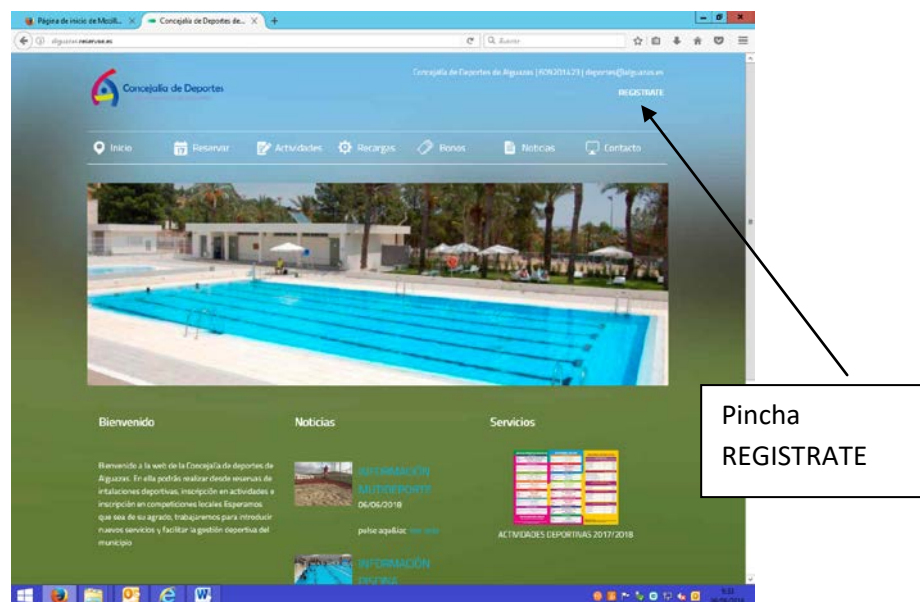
Página de inicio de Mozill... ×
Concejalía de Deportes de... ×
+

alguazas.reservae.es

Buscar

Concejalía de Deportes

Concejalía de Deportes de Alguazas | 609201423 | deportes@alguazas.es

REGISTRATE

Inicio
Reservar
Actividades
Recargas
Bonos
Noticias
Contacto

Bienvenido

Bienvenido a la web de la Concejalía de deportes de Alguazas. En ella podrás realizar desde reservas de instalaciones deportivas, inscripción en actividades e inscripción en competiciones locales. Esperamos que sea de su agrado, trabajaremos para introducir nuevos servicios y facilitar la gestión deportiva del municipio.

Noticias

INFORMACIÓN MULTIDEPORTE
06/06/2018

pulse aquí: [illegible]

INFORMACIÓN PISCINA

Servicios

ACTIVIDADES DEPORTIVAS 2017/2018

Pincha REGISTRATE